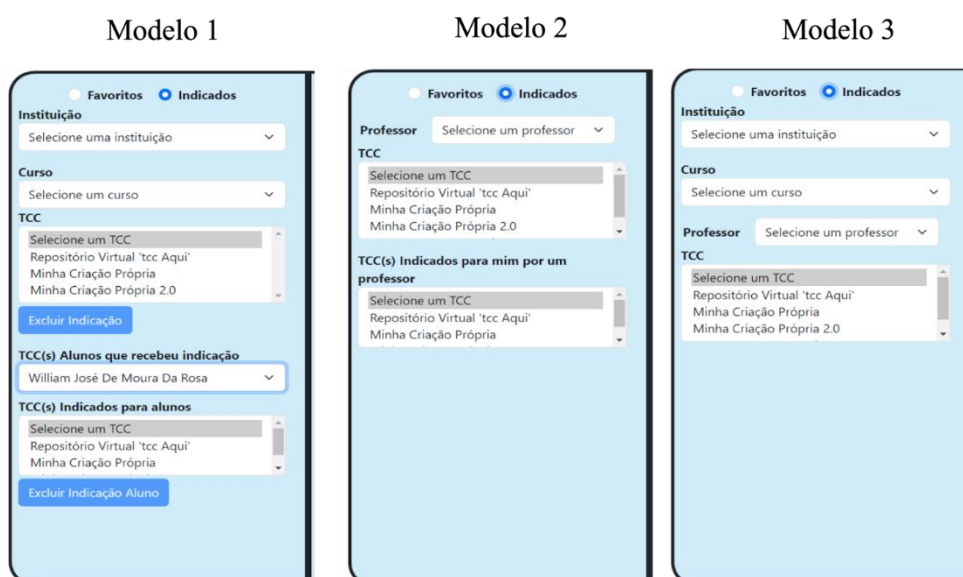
Modelo 1

Favoritos Indicados

Instituição

Selecione uma instituição

Curso

Selecione um curso

TCC

Selecione um TCC
Repositório Virtual 'tcc Aqui'
Minha Criação Própria
Minha Criação Própria 2.0

Excluir Indicação

TCC(s) Alunos que recebeu indicação

William José De Moura Da Rosa

TCC(s) Indicados para alunos

Selecione um TCC
Repositório Virtual 'tcc Aqui'
Minha Criação Própria

Excluir Indicação Aluno

Modelo 2

Favoritos Indicados

Professor Selecione um professor

TCC

Selecione um TCC
Repositório Virtual 'tcc Aqui'
Minha Criação Própria
Minha Criação Própria 2.0

TCC(s) Indicados para mim por um professor

Selecione um TCC
Repositório Virtual 'tcc Aqui'
Minha Criação Própria

Modelo 3

Favoritos Indicados

Instituição

Selecione uma instituição

Curso

Selecione um curso

Professor Selecione um professor

TCC

Selecione um TCC
Repositório Virtual 'tcc Aqui'
Minha Criação Própria
Minha Criação Própria 2.0